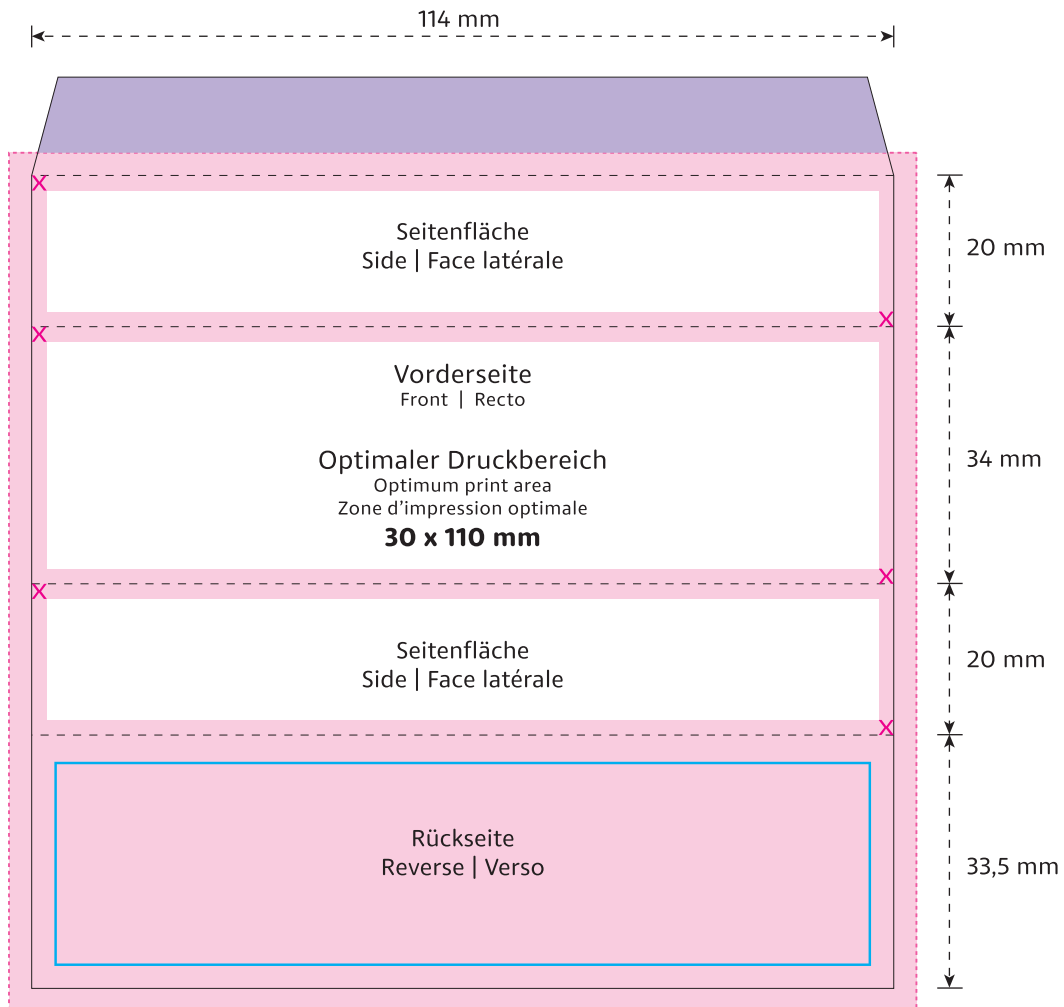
114 mm

Seitenfläche
Side | Face latérale

20 mm

Vorderseite
Front | Recto

Optimaler Druckbereich
Optimum print area
Zone d’impression optimale
**30 x 110 mm**

34 mm

Seitenfläche
Side | Face latérale

20 mm

Rückseite
Reverse | Verso

33,5 mm